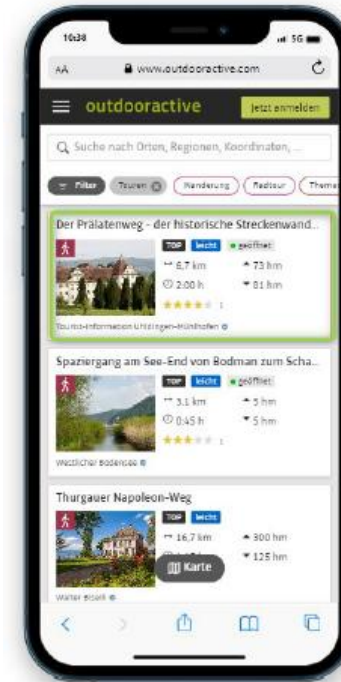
10:38

5G

AA www.outdooractive.com

outdooractive Jetzt anmelden

Suche nach Orten, Regionen, Koordinaten, ...

Filter Touren Wanderung Radtour Theme

Der Prälatenweg - der historische Streckenwand...

TOP leicht geöffnet

6,7 km 73 hm

2:00 h 81 hm

1

Touristinformation Uhldingen-Mühlhofen

Spaziergang am See-End von Bodman zum Scha...

TOP leicht geöffnet

3,1 km 5 hm

0:45 h 5 hm

1

Westlicher Bodensee

Thurgauer Napoleon-Weg

TOP leicht

16,7 km 300 hm

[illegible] 125 hm

Karte

Walter Bisell